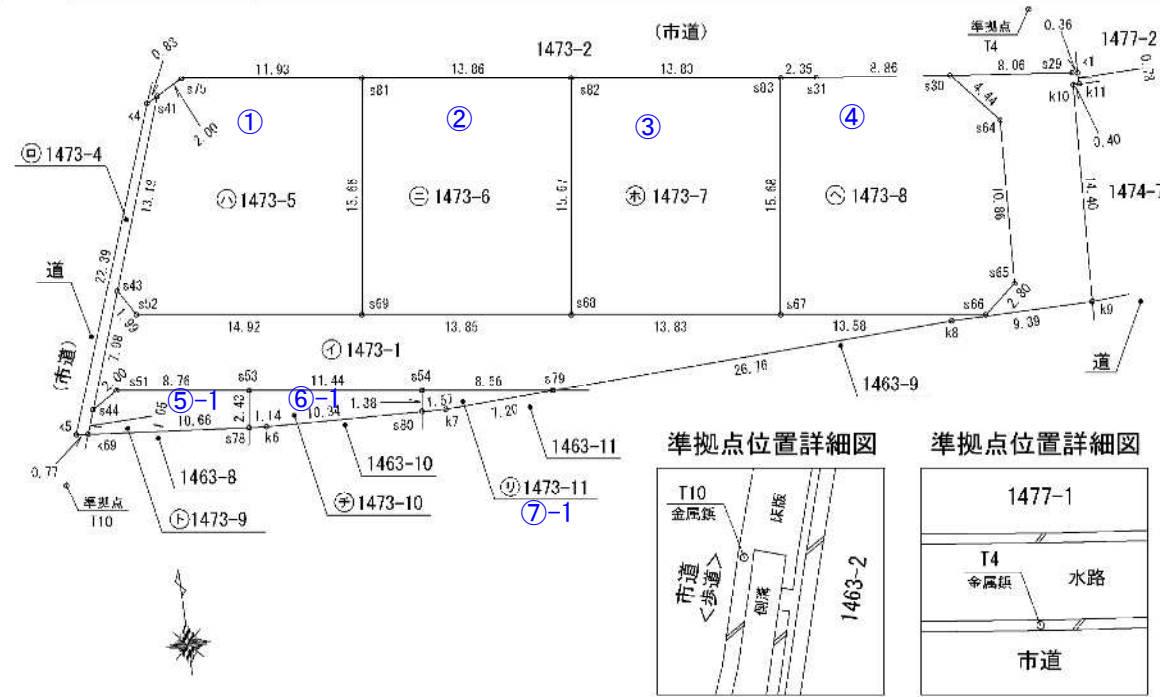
(市道)

1473-2

準拠点
T4

0.36

1477-2

0.83

11.93

13.86

13.83

2.35

8.86

s75

s81

s82

s83

s31

s30

8.06

s29

k1

0.75

k4

s41

k10

k11

2.00

①

②

③

④

4.44

0.40

s64

ロ 1473-4

13.12

ハ 1473-5

15.88

ニ 1473-6

15.87

ホ 1473-7

15.88

ヘ 1473-8

98.01

14.40

1474-7

22.39

道

s43

s65

s52

s69

s60

s67

s66

2.80

1.99

14.92

13.86

13.83

13.58

k8

9.39

k9

7.08

イ 1473-1

(市道)

2.00

s51

8.76

s53

11.44

s54

8.56

s79

26.16

1463-9

道

⑤-1

⑥-1

1.38

1.57

s44

2.43

10.34

1.20

1.05

10.66

1.14

s80

k7

k5

k69

s78

k6

1463-11

1463-10

0.77

1463-8

準拠点
T10

ト 1473-9

チ 1473-10

リ 1473-11

⑦-1

準拠点位置詳細図

T10
金属鋲

市道
<歩道>

側溝

床版

1463-2

準拠点位置詳細図

1477-1

T4
金属鋲

水路

市道